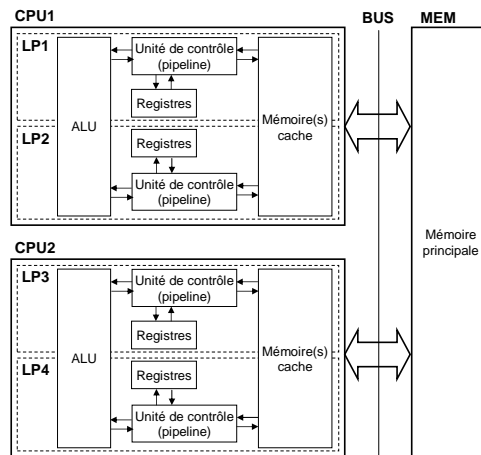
CPU1

BUS

MEM

LP1

Unité de contrôle (pipeline)

Registres

ALU

Mémoire(s) cache

LP2

Registres

Unité de contrôle (pipeline)

CPU2

Mémoire principale

LP3

Unité de contrôle (pipeline)

Registres

ALU

Mémoire(s) cache

LP4

Registres

Unité de contrôle (pipeline)